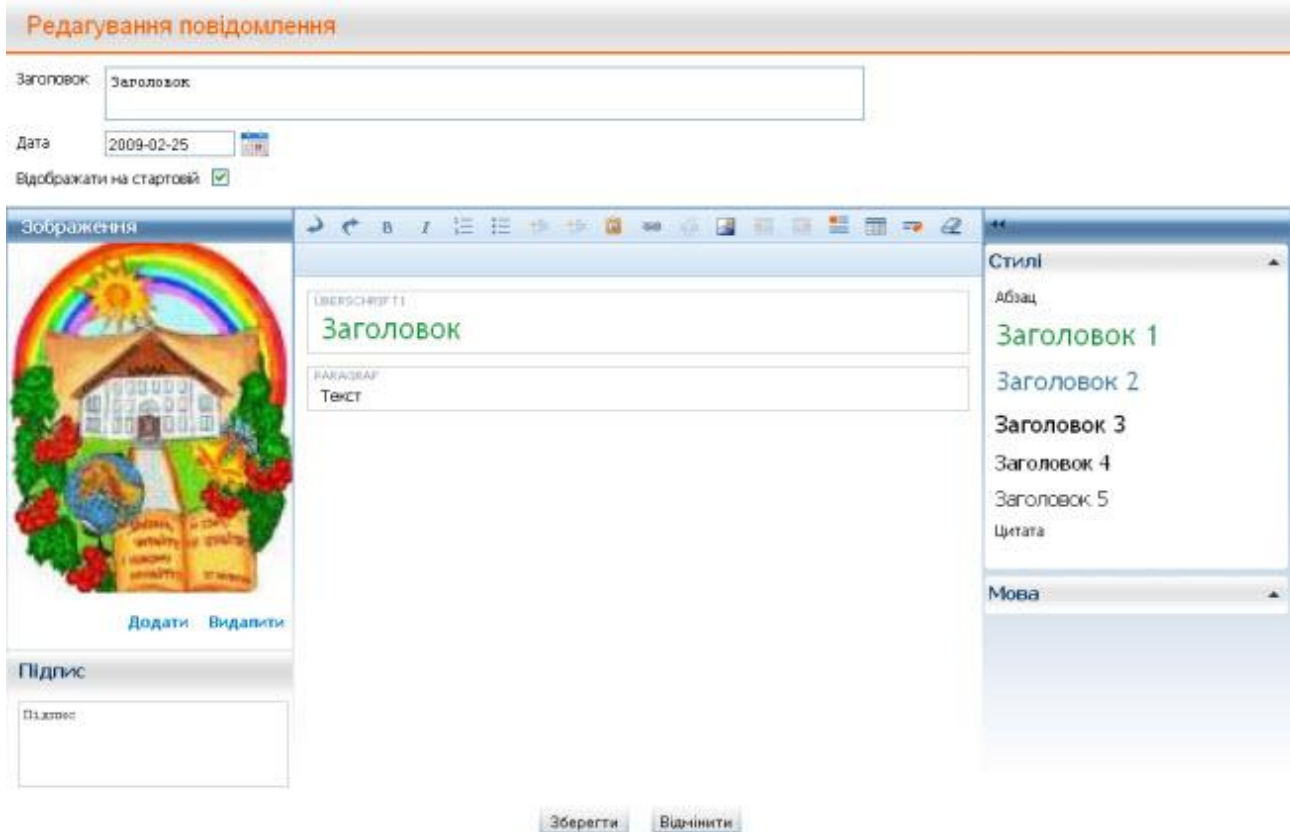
Редагування повідомлення

Заголовок Заголовок

Дата 2009-02-25

Відображати на стартовій

Зображення

B I

ÜBERSCHRIFT 1
Заголовок

PARAGRAF
Текст

Стилі
Абзац
Заголовок 1
Заголовок 2
Заголовок 3
Заголовок 4
Заголовок 5
Цитата

Мова

Додати Видалити

Підпис

Підпис

Зберегти Відмінити